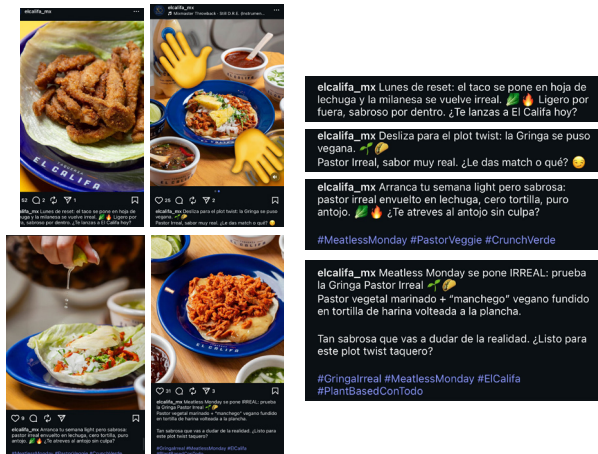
elcalifa_mx

EL CALIFA

52 2 1

elcalifa_mx Lunes de reset: el taco se pone en hoja de lechuga y la milanesa se vuelve irreal. 🥬🔥 Ligero por fuera, sabroso por dentro. ¿Te lanzas a El Califa hoy?

elcalifa_mx
Moonwalker Throwback · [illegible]

26 2

elcalifa_mx Desliza para el plot twist: la Gringa se puso vegana. 🌱🌮 Pastor Irreal, sabor muy real. ¿Le das match o qué?

9 2

elcalifa_mx Arranca tu semana light pero sabrosa: pastor irreal envuelto en lechuga, cero tortilla, puro antojo. 🥬🔥 ¿Te atreves al antojo sin culpa?

#MeatlessMonday #PastorVeggie #CrunchVerde

EL CALIFA

elcalifa_mx Meatless Monday se pone IRREAL: prueba la Gringa Pastor Irreal 🌱🌮 Pastor vegetal marinado + "manchego" vegano fundido en tortilla de harina volteada a la plancha.

Tan sabrosa que vas a dudar de la realidad. ¿Listo para este plot twist taquero?

#GringaIrreal #MeatlessMonday #ElCalifa

elcalifa_mx Lunes de reset: el taco se pone en hoja de lechuga y la milanesa se vuelve irreal. 🥬🔥 Ligero por fuera, sabroso por dentro. ¿Te lanzas a El Califa hoy?

elcalifa_mx Desliza para el plot twist: la Gringa se puso vegana. 🌱🌮
Pastor Irreal, sabor muy real. ¿Le das match o qué? 😏

elcalifa_mx Arranca tu semana light pero sabrosa: pastor irreal envuelto en lechuga, cero tortilla, puro antojo. 🥬🔥 ¿Te atreves al antojo sin culpa?

#MeatlessMonday #PastorVeggie #CrunchVerde

elcalifa_mx Meatless Monday se pone IRREAL: prueba la Gringa Pastor Irreal 🌱🌮
Pastor vegetal marinado + "manchego" vegano fundido en tortilla de harina volteada a la plancha.

Tan sabrosa que vas a dudar de la realidad. ¿Listo para este plot twist taquero?

#GringaIrreal #MeatlessMonday #ElCalifa #PlantBasedConTodo